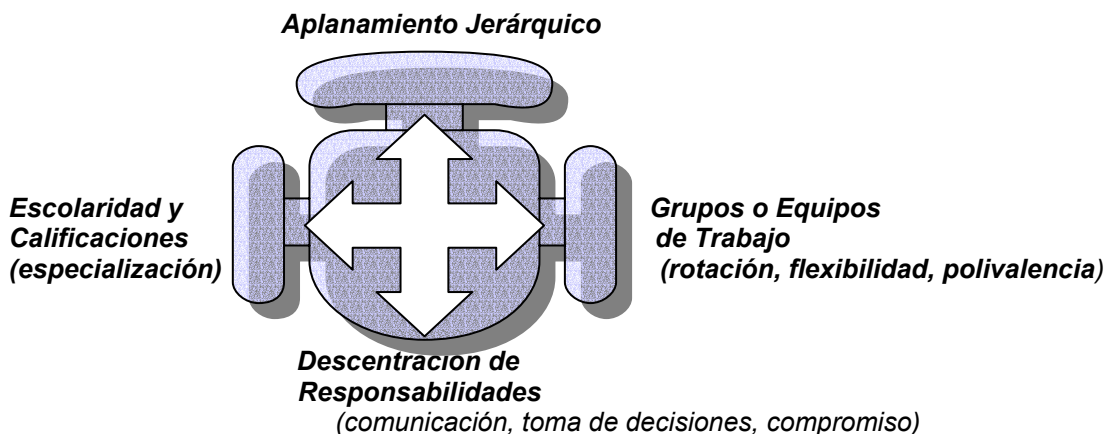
Aplanamiento Jerárquico

Escolaridad y Calificaciones (especialización)

Grupos o Equipos de Trabajo (rotación, flexibilidad, polivalencia)

Descentración de Responsabilidades (comunicación, toma de decisiones, compromiso)